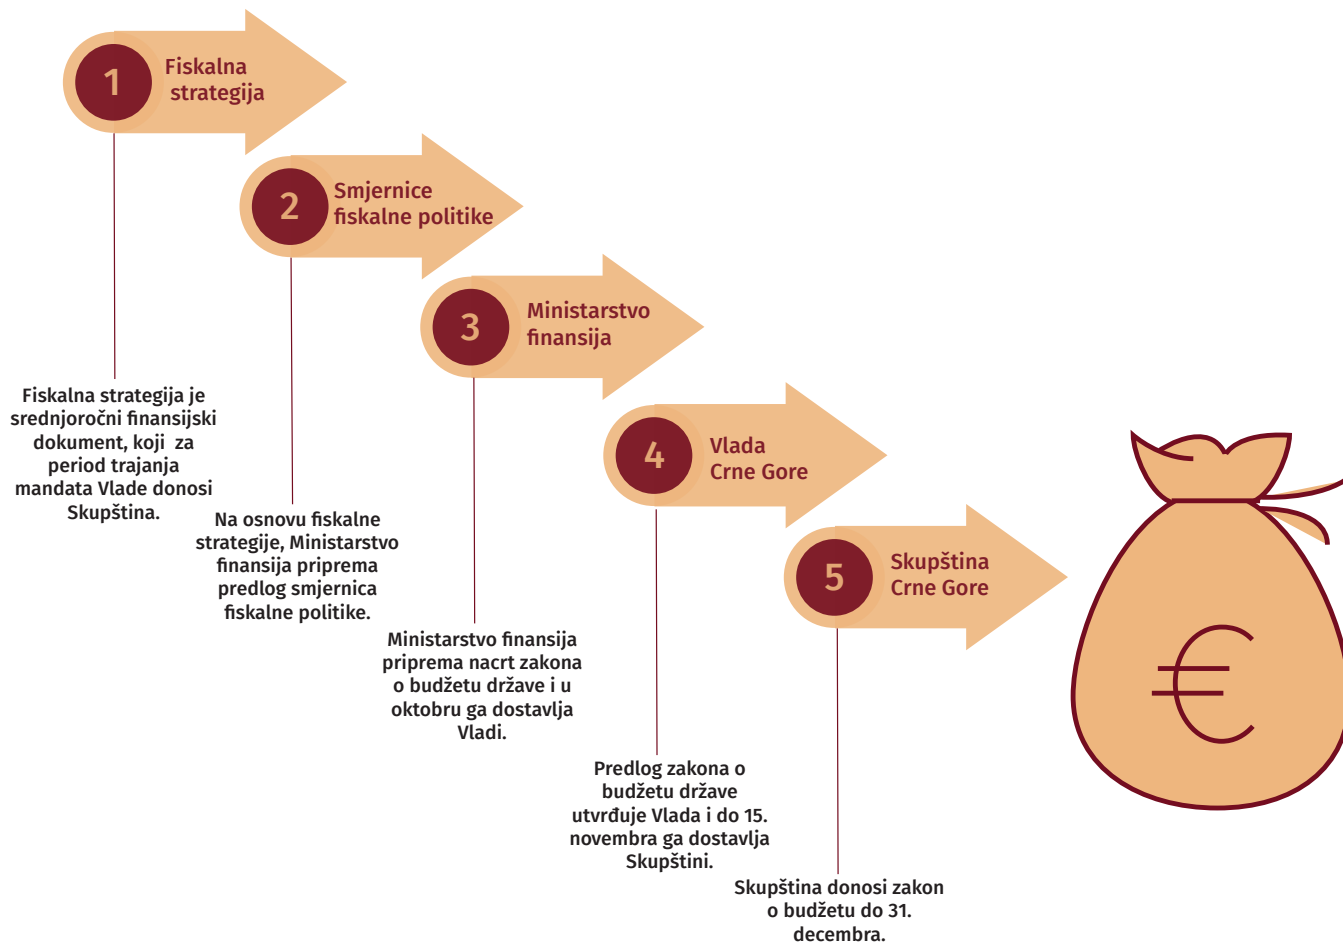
1 Fiskalna strategija

2 Smjernice fiskalne politike

3 Ministarstvo finansija

4 Vlada Crne Gore

5 Skupština Crne Gore

€

Fiskalna strategija je srednjoročni finansijski dokument, koji za period trajanja mandata Vlade donosi Skupština.

Na osnovu fiskalne strategije, Ministarstvo finansija priprema predlog smjernica fiskalne politike.

Ministarstvo finansija priprema nacrt zakona o budžetu države i u oktobru ga dostavlja Vladi.

Predlog zakona o budžetu države utvrđuje Vlada i do 15. novembra ga dostavlja Skupštini.

Skupština donosi zakon o budžetu do 31. decembra.